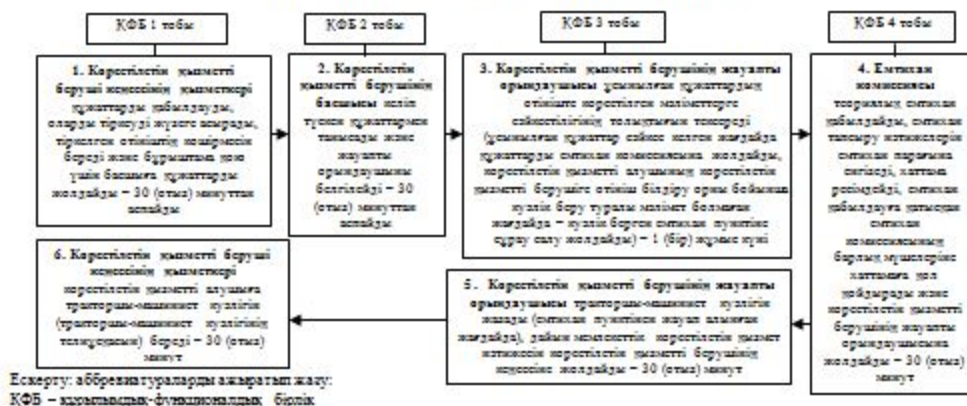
ҚФБ 1 тобы

ҚФБ 2 тобы

ҚФБ 3 тобы

ҚФБ 4 тобы

1. Көрсетілетін қызметті беруші кеңсесінің қызметкері құжаттарды қабылдауы, оларды тіркеуді жүзеге асыруы, тіркелген өтініштің көшірмесін береді және бұрыштама қою үшін басшыға құжаттарды жолдайды – 30 (отыз) минуттан аспайды

2. Көрсетілетін қызметті берушінің басшысы келіп түскен құжаттармен танысады және жауапты орындаушыны белгілейді – 30 (отыз) минуттан аспайды

3. Көрсетілетін қызметті берушінің жауапты орындаушысы ұсынылған құжаттардың өтініште көрсетілген мәліметтерге сәйкестілігінің толықтығын тексереді (ұсынылған құжаттар сәйкес келген жағдайда құжаттарды емтихан комиссиясына жолдайды, көрсетілетін қызметті алушының көрсетілетін қызметті берушіге өтініш білдіру орны бойынша куәлік беру туралы мәлімет болмаған жағдайда – куәлік берген емтихан пунктіне сұрау салу жолдайды) – 1 (бір) жұмыс күні

4. Емтихан комиссиясы теориялық емтихан қабылдайды, емтихан тапсыру нәтижелерін емтихан парағына енгізеді, хаттама рәсімдейді, емтихан қабылдауға қатысқан емтихан комиссиясының барлық мүшелеріне хаттамаға қол қойдырады және көрсетілетін қызметті берушінің жауапты орындаушысына жолдайды – 30 (отыз) минут

6. Көрсетілетін қызметті беруші кеңсесінің қызметкері көрсетілетін қызметті алушыға тракторшы-машинист куәлігін (тракторшы-машинист куәлігінің телнұсқасын) береді – 30 (отыз) минут

5. Көрсетілетін қызметті берушінің жауапты орындаушысы тракторшы-машинист куәлігін ресімдейді (емтихан пунктінен жауап алынған жағдайда), дайын мемлекеттік көрсетілетін қызмет нәтижесін көрсетілетін қызметті берушінің кеңсесіне жолдайды – 30 (отыз) минут

Ескерту: аббревиатураларды ажыратып жазу:
ҚФБ – құрылымдық-функционалдық бірлік